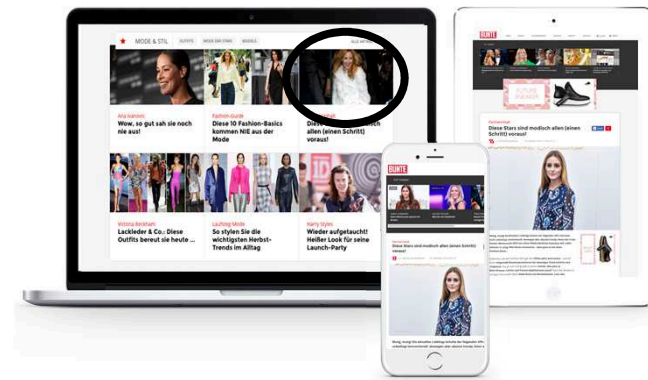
MODE & STIL

Aria Naranjo
Wow, so gut sah sie noch nie aus!

Fashion-Guide
Diese 10 Fashion-Basics kommen NIE aus der Mode

Die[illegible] allen (einen Schritt) voraus!

Victoria Beckham
Lackleder & Co.: Diese Outfits bereut sie heute ...

Laufsteg Mode
So stylen Sie die wichtigsten Herbst-Trends im Alltag

Harry Styles
Wieder aufgetaucht! Heißer Look für seine Launch-Party

BUNTE

Diese Stars sind modisch allen (einen Schritt) voraus!

BUNTE

Diese Stars sind modisch allen (einen Schritt) voraus!